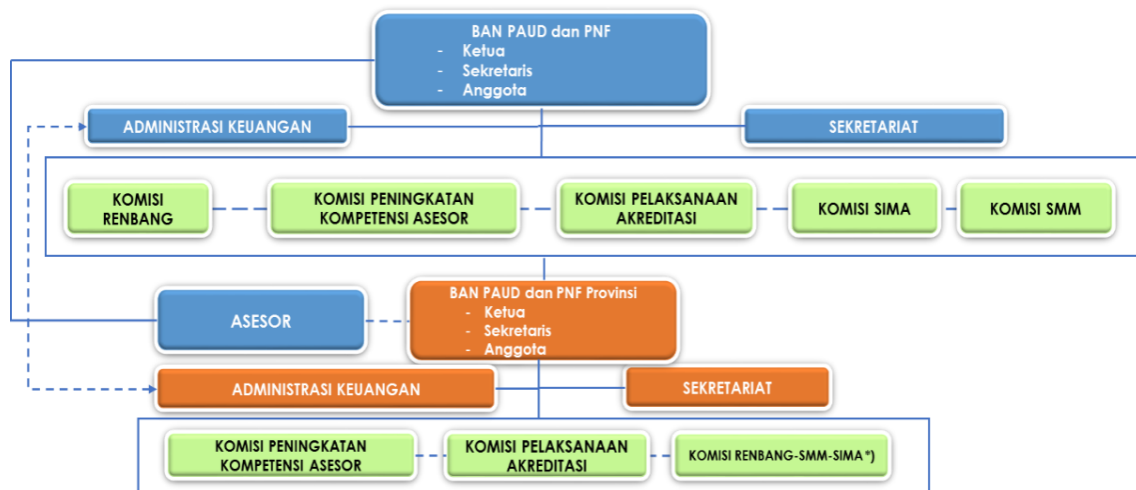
BAN PAUD dan PNF
- Ketua
- Sekretaris
- Anggota

ADMINISTRASI KEUANGAN

SEKRETARIAT

KOMISI RENBANG

KOMISI PENINGKATAN KOMPETENSI ASESOR

KOMISI PELAKSANAAN AKREDITASI

KOMISI SIMA

KOMISI SMM

ASESOR

BAN PAUD dan PNF Provinsi
- Ketua
- Sekretaris
- Anggota

ADMINISTRASI KEUANGAN

SEKRETARIAT

KOMISI PENINGKATAN KOMPETENSI ASESOR

KOMISI PELAKSANAAN AKREDITASI

KOMISI RENBANG-SMM-SIMA *)